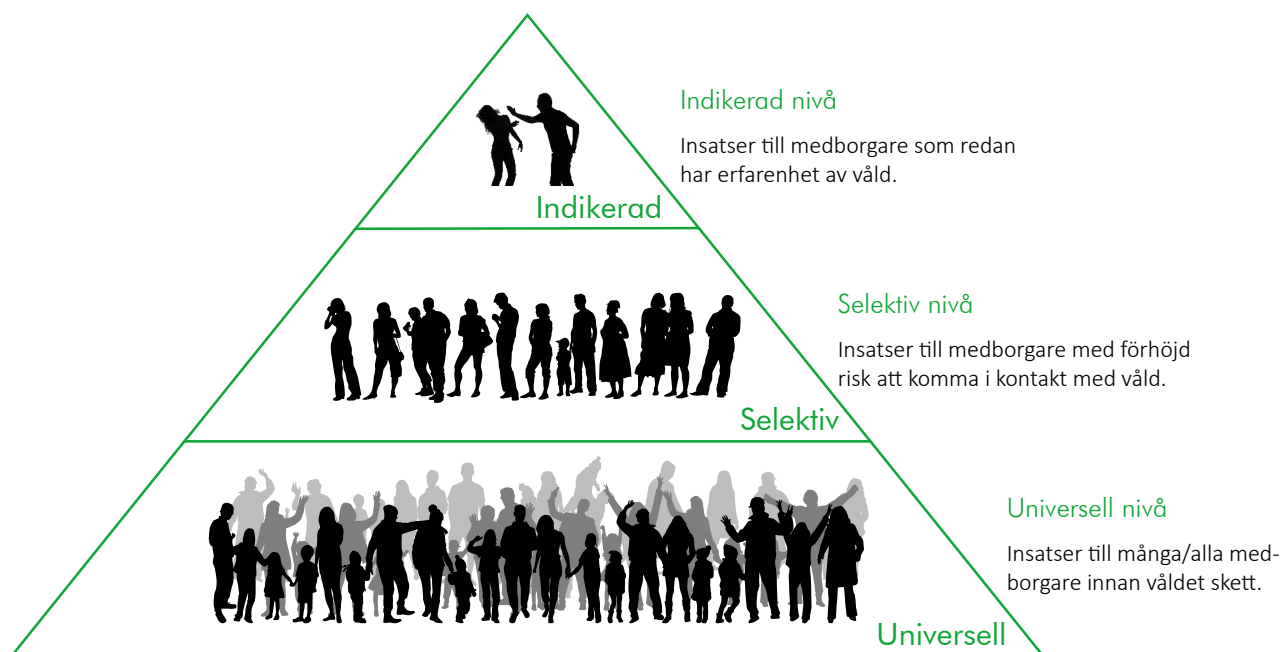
Indikerad

Indikerad nivå

Insatser till medborgare som redan har erfarenhet av våld.

Selektiv

Selektiv nivå

Insatser till medborgare med förhöjd risk att komma i kontakt med våld.

Universell

Universell nivå

Insatser till många/alla medborgare innan våldet skett.